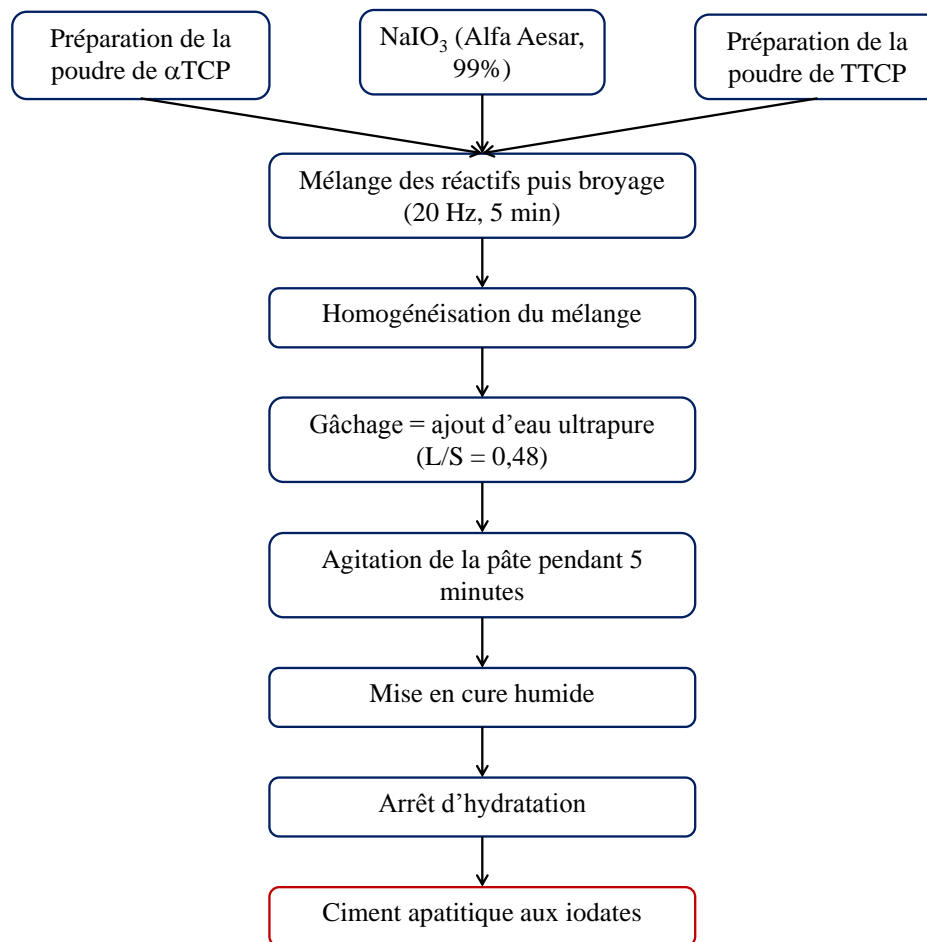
Préparation de la poudre de $\alpha$TCP

$NaIO_3$ (Alfa Aesar, 99%)

Préparation de la poudre de TTCP

Mélange des réactifs puis broyage (20 Hz, 5 min)

Homogénéisation du mélange

Gâchage = ajout d’eau ultrapure (L/S = 0,48)

Agitation de la pâte pendant 5 minutes

Mise en cure humide

Arrêt d’hydratation

Ciment apatitique aux iodates